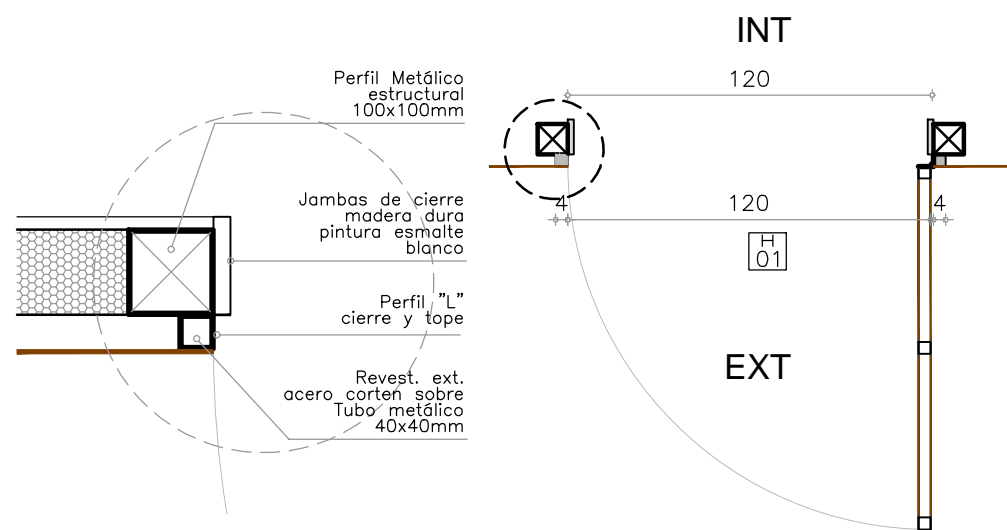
INT

Perfil Metálico
estructural
100x100mm

120

Jambas de cierre
madera dura
pintura esmalte
blanco

4

120

4

H
01

Perfil "L"
cierre y tope

EXT

Revest. ext.
acero corten sobre
Tubo metálico
40x40mm